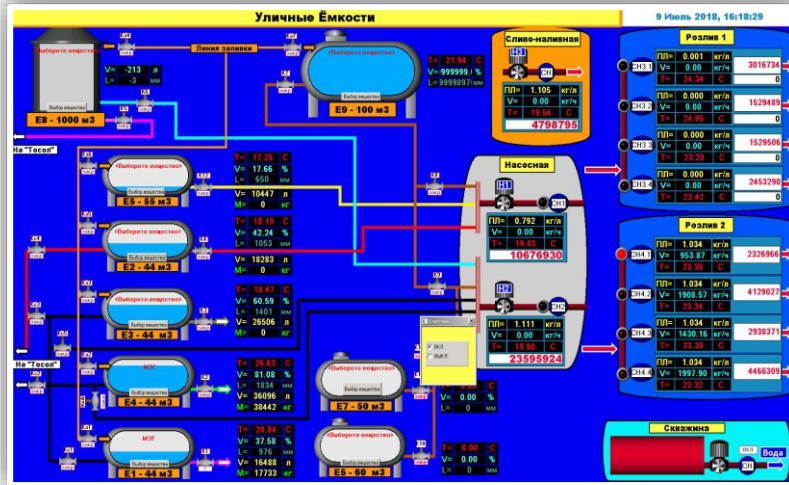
Уличные Ёмкости

9 Июль 2018, 16:18:29

<Выберете вещество>
V= -213 л
L= -3 мм
Выбор вещества
E8 - 1000 м3

Линия заливки

<Выберете вещество>
Выбор вещества
E9 - 100 м3
T= 21.94 C
V= 999999.9 %
L= 3999897 мм

Сливо-наливная
ПЛ= 1.105 кг/л
V= 0.00 кг/с
T= 19.56 C
4798795

Розлив 1
ПЛ= 0.001 кг/л
V= 0.00 кг/с
T= 24.34 C
3016734
0
ПЛ= 0.000 кг/л
V= 0.00 кг/с
T= 24.05 C
1529489
0
ПЛ= 0.000 кг/л
V= 0.00 кг/с
T= 23.20 C
1529506
0
ПЛ= 0.000 кг/л
V= 0.00 кг/с
T= 22.42 C
2453290
0

На "Тосол"

<Выберете вещество>
Выбор вещества
E5 - 55 м3
T= 17.25 C
V= 17.66 %
L= 650 мм
V= 10447 л
M= 0 кг

Насосная
ПЛ= 0.792 кг/л
V= 0.00 кг/с
T= 19.83 C
10676930

<Выберете вещество>
Выбор вещества
E2 - 44 м3
T= 18.19 C
V= 42.24 %
L= 1053 мм
V= 18283 л
M= 0 кг

Розлив 2
ПЛ= 1.034 кг/л
V= 953.87 кг/с
T= 23.38 C
2326966
ПЛ= 1.034 кг/л
V= 1908.57 кг/с
T= 23.34 C
4129027
ПЛ= 1.034 кг/л
V= 1430.16 кг/с
T= 23.30 C
2938371
ПЛ= 1.034 кг/л
V= 1997.90 кг/с
T= 23.32 C
4466309

<Выберете вещество>
Выбор вещества
E3 - 44 м3
T= 18.47 C
V= 60.59 %
L= 1401 мм
V= 26506 л
M= 0 кг

ПЛ= 1.111 кг/л
V= 0.00 кг/с
T= 19.98 C
23595924

ВКЛ
ВЫКЛ

На "Тосол"

МЭГ
Выбор вещества
E4 - 44 м3
T= 26.63 C
V= 81.08 %
L= 1834 мм
V= 36096 л
M= 38442 кг

<Выберете вещество>
Выбор вещества
E7 - 50 м3
V= 0.00 %
L= 0 мм

МЭГ
Выбор вещества
E1 - 44 м3
T= 20.84 C
V= 37.58 %
L= 976 мм
V= 16488 л
M= 17733 кг

<Выберете вещество>
Выбор вещества
E6 - 60 м3
T= 0.00 C
V= 0.00 %
L= 0 мм

Скважина
Вода